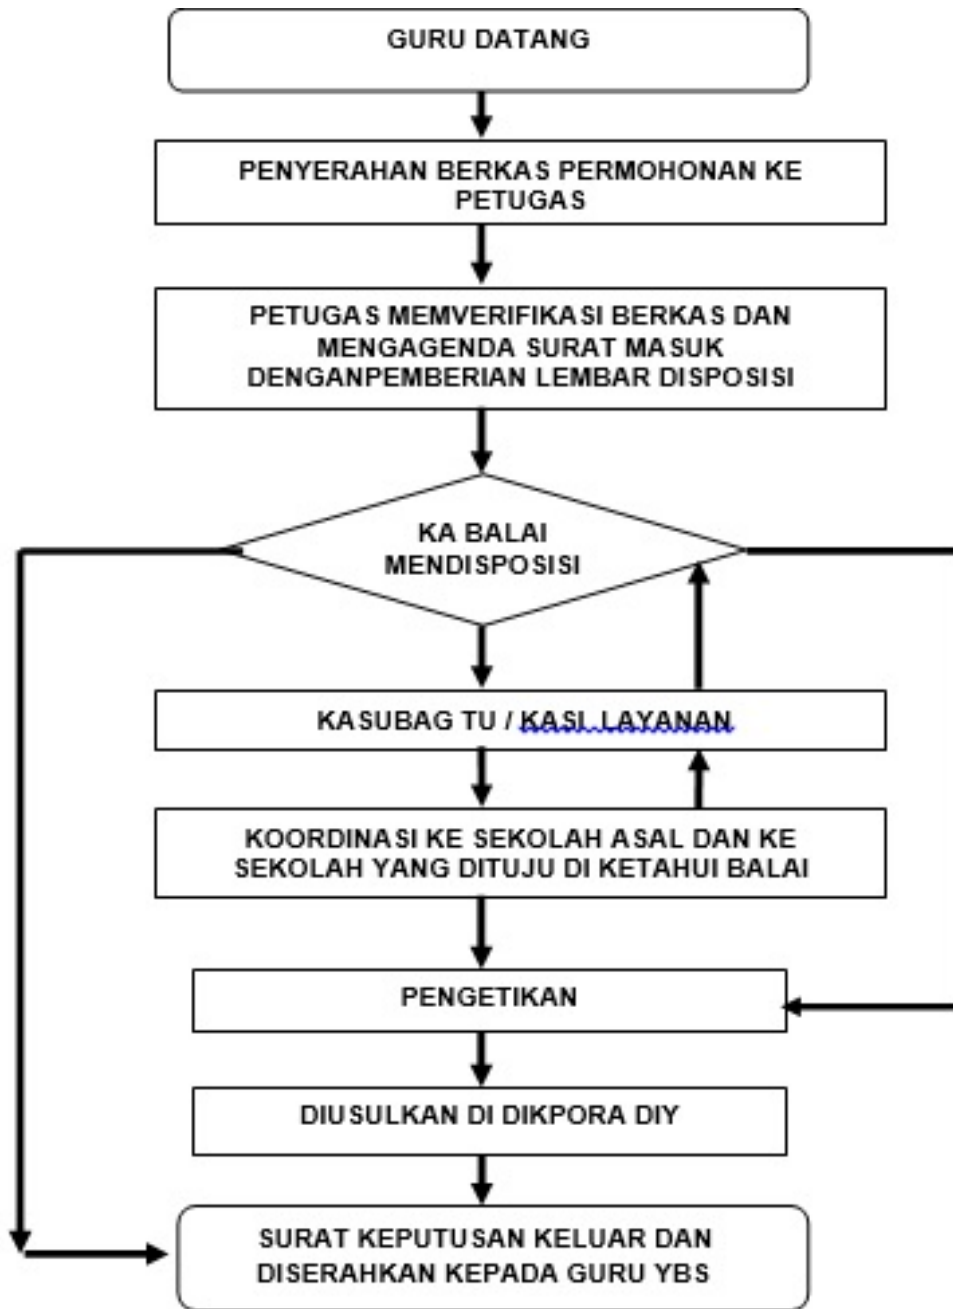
GURU DATANG

PENYERAHAN BERKAS PERMOHONAN KE PETUGAS

PETUGAS MEMVERIFIKASI BERKAS DAN MENGAGENDA SURAT MASUK DENGANPEMBERIAN LEMBAR DISPOSISI

KA BALAI MENDISPOSISI

KASUBAG TU / KASI LAYANAN

KOORDINASI KE SEKOLAH ASAL DAN KE SEKOLAH YANG DITUJU DI KETAHUI BALAI

PENGETIKAN

DIUSULKAN DI DIKPORA DIY

SURAT KEPUTUSAN KELUAR DAN DISERAHKAN KEPADA GURU YBS